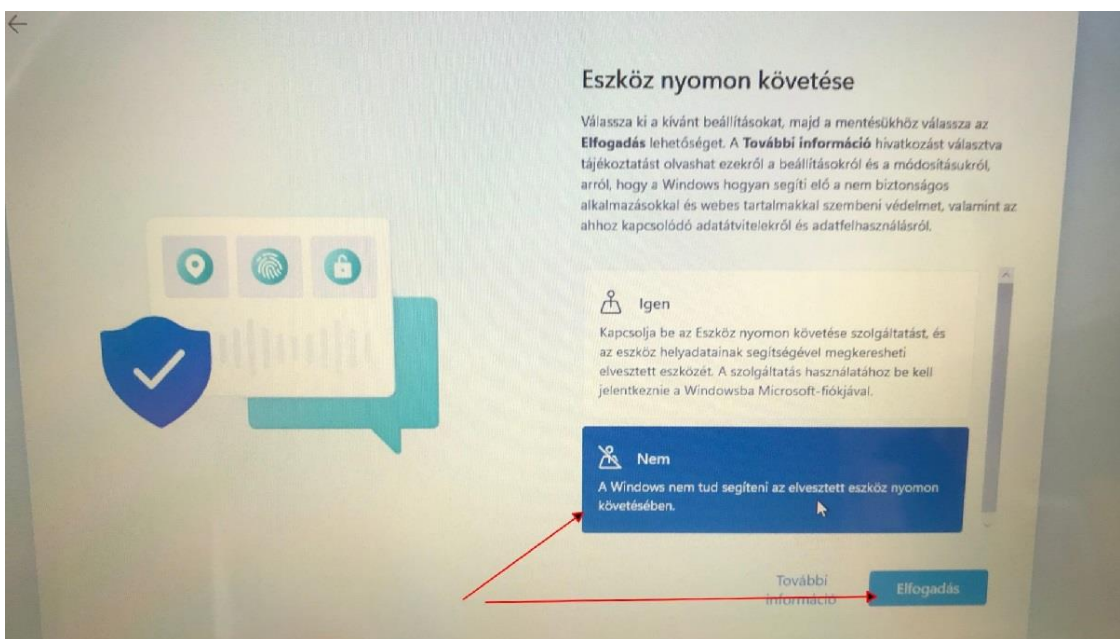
Eszköz nyomon követése

Válassza ki a kívánt beállításokat, majd a mentésükhöz válassza az **Elfogadás** lehetőséget. A **További információ** hivatkozást választva tájékoztatást olvashat ezekről a beállításokról és a módosításukról, arról, hogy a Windows hogyan segíti elő a nem biztonságos alkalmazásokkal és webes tartalmakkal szembeni védelmet, valamint az ahhoz kapcsolódó adatátvitelekről és adatfelhasználásról.

Igen

Kapcsolja be az Eszköz nyomon követése szolgáltatást, és az eszköz helyadatainak segítségével megkeresheti elvesztett eszközét. A szolgáltatás használatához be kell jelentkeznie a Windowsba Microsoft-fiókjával.

Nem

A Windows nem tud segíteni az elvesztett eszköz nyomon követésében.

További információ

Elfogadás